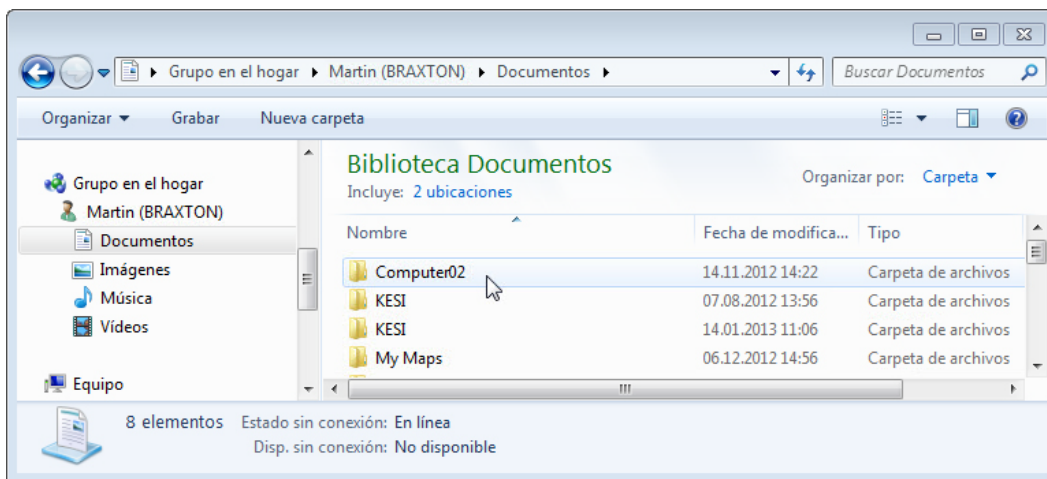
Grupo en el hogar ▸ Martin (BRAXTON) ▸ Documentos ▸

Buscar Documentos

Organizar ▾ Grabar Nueva carpeta

Grupo en el hogar
Martin (BRAXTON)
Documentos
Imágenes
Música
Vídeos

Equipo

Biblioteca Documentos
Incluye: 2 ubicaciones

Organizar por: Carpeta ▾

| Nombre | Fecha de modifica... | Tipo |
|---|---|---|
| Computer02 | 14.11.2012 14:22 | Carpeta de archivos |
| KESI | 07.08.2012 13:56 | Carpeta de archivos |
| KESI | 14.01.2013 11:06 | Carpeta de archivos |
| My Maps | 06.12.2012 14:56 | Carpeta de archivos |

8 elementos Estado sin conexión: En línea
Disp. sin conexión: No disponible